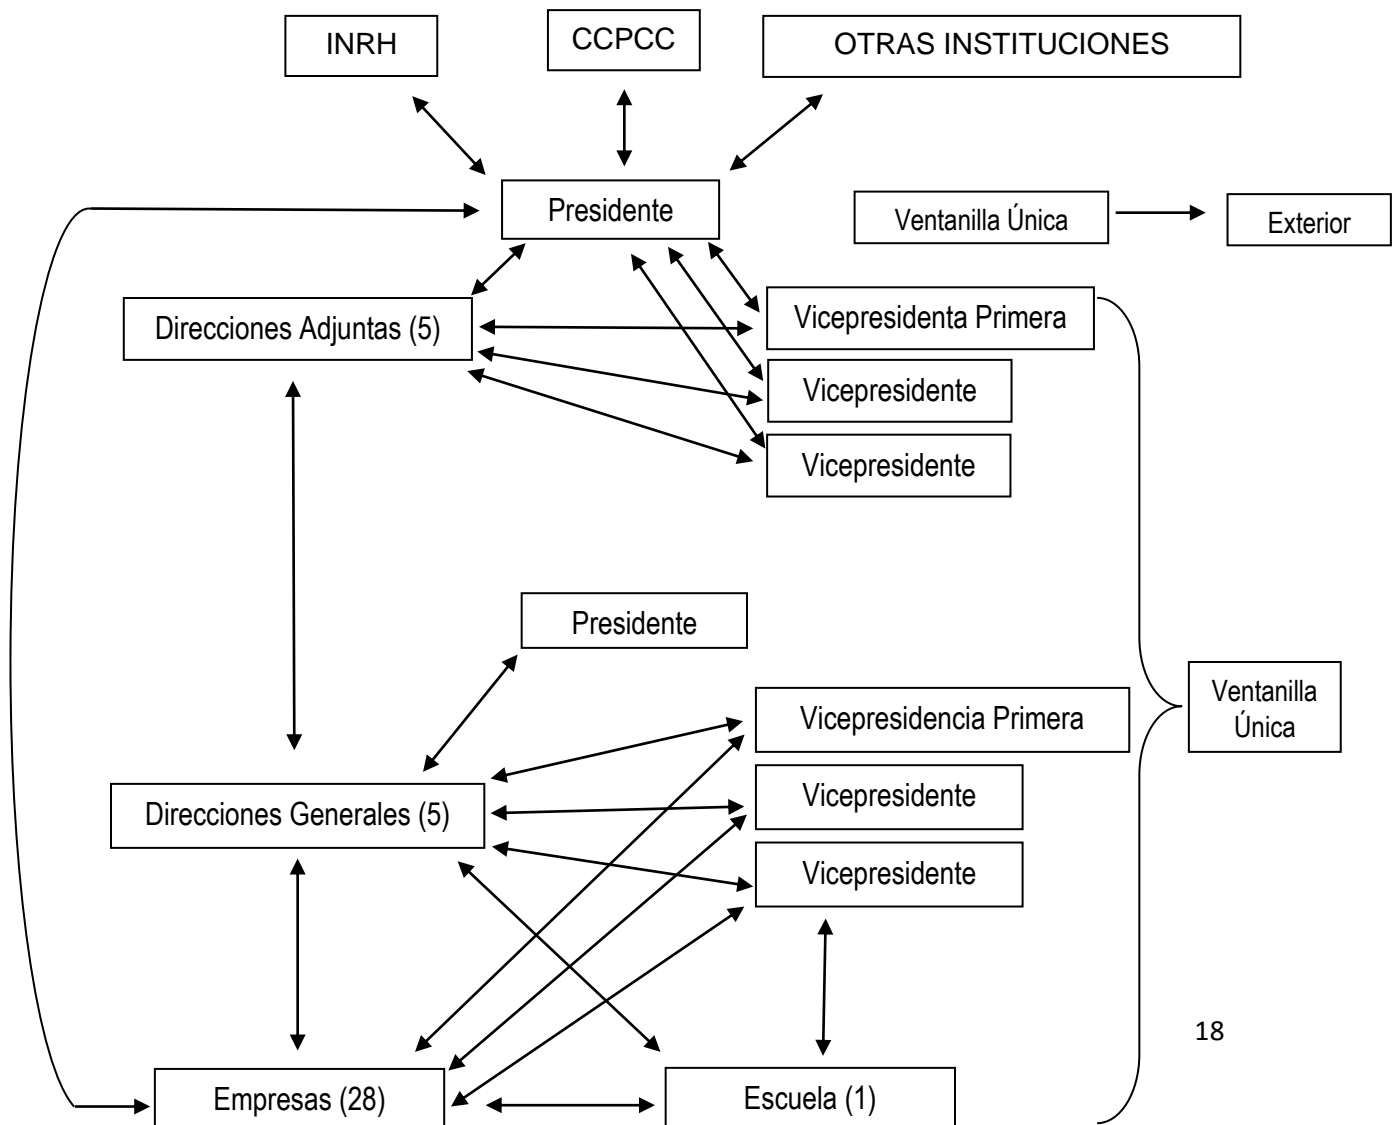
INRH

CCPCC

OTRAS INSTITUCIONES

Presidente

Ventanilla Única

Exterior

Direcciones Adjuntas (5)

Vicepresidenta Primera

Vicepresidente

Vicepresidente

Presidente

Vicepresidencia Primera

Ventanilla Única

Direcciones Generales (5)

Vicepresidente

Vicepresidente

18

Empresas (28)

Escuela (1)